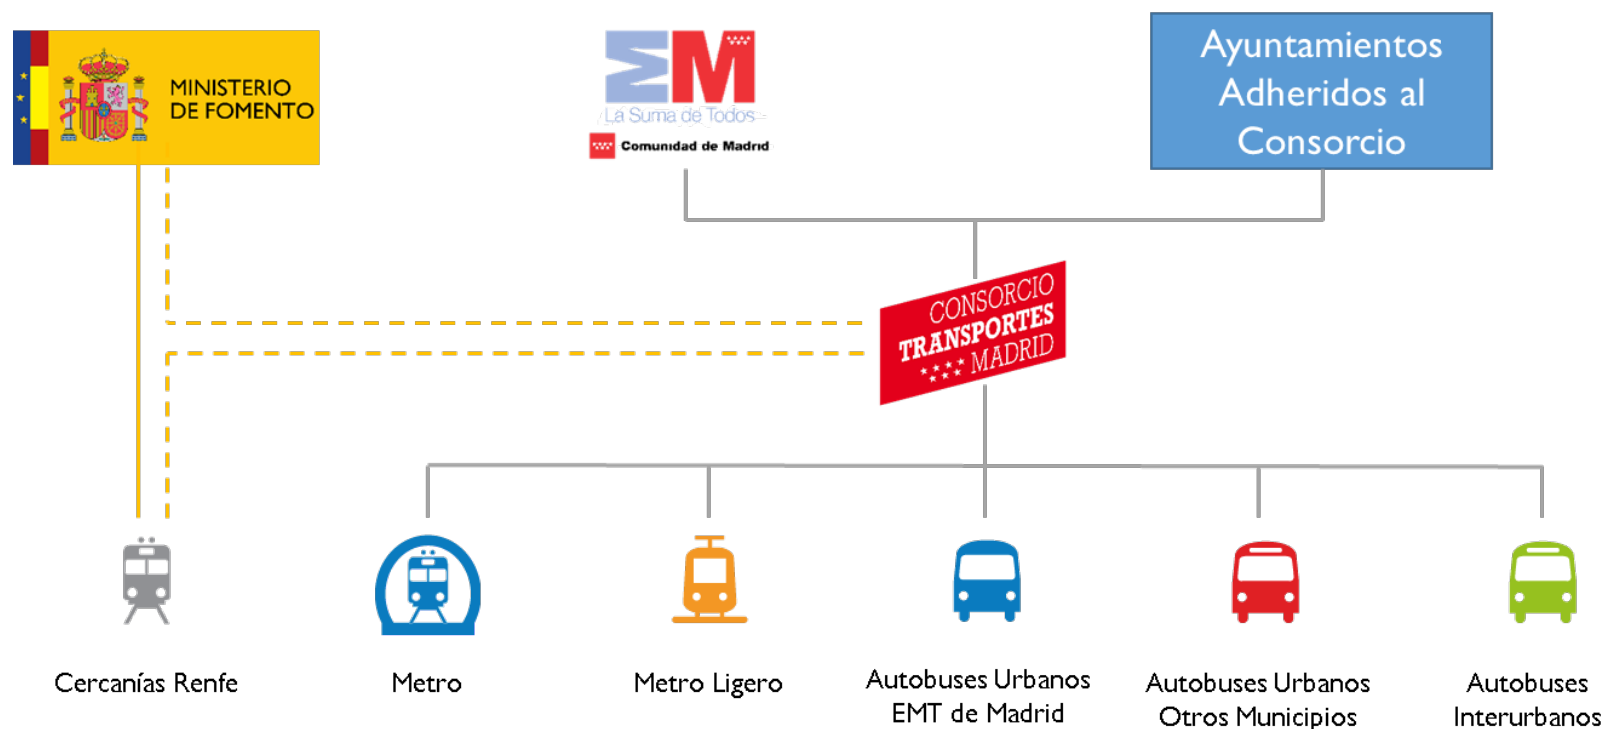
MINISTERIO DE FOMENTO

La Suma de Todos
Comunidad de Madrid

Ayuntamientos Adheridos al Consorcio

CONSORCIO TRANSPORTES MADRID

Cercanías Renfe

Metro

Metro Ligero

Autobuses Urbanos EMT de Madrid

Autobuses Urbanos Otros Municipios

Autobuses Interurbanos